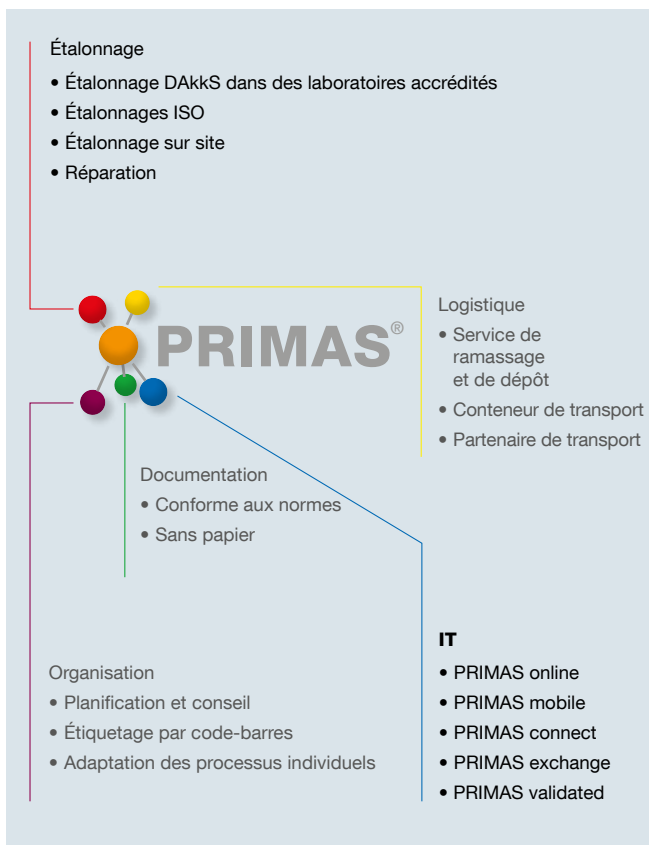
Étalonnage

• Étalonnage DAkkS dans des laboratoires accrédités
• Étalonnages ISO
• Étalonnage sur site
• Réparation

PRIMAS®

Logistique

• Service de ramassage et de dépôt
• Conteneur de transport
• Partenaire de transport

Documentation

• Conforme aux normes
• Sans papier

IT

• PRIMAS online
• PRIMAS mobile
• PRIMAS connect
• PRIMAS exchange
• PRIMAS validated

Organisation

• Planification et conseil
• Étiquetage par code-barres
• Adaptation des processus individuels